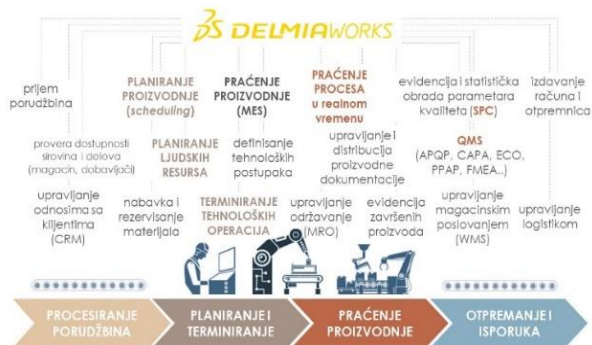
DS DELMIAWORKS

prijem porudžbina

PLANIRANJE PROIZVODNJE (scheduling)

PRAĆENJE PROIZVODNJE (MES)

PRAĆENJE PROCESA u realnom vremenu

evidencija i statistička obrada parametara kvaliteta (SPC)

izdavanje računa i otpremnica

provera dostupnosti sirovina i delova (magacin, dobavljači)

PLANIRANJE LJUDSKIH RESURSA

definisanje tehnoloških postupaka

upravljanje i distribucija proizvodne dokumentacije

QMS (APQP, CAPA, ECO, PPAP, FMEA..)

upravljanje odnosima sa klijentima (CRM)

nabavka i rezervisanje materijala

TERMINIRANJE TEHNOLOŠKIH OPERACIJA

upravljanje održavanje (MRO)

evidencija završenih proizvoda

upravljanje magacinskim poslovanjem (WMS)

upravljanje logistikom

PROCESIRANJE PORUDŽBINA

PLANIRANJE I TERMINIRANJE

PRAĆENJE PROIZVODNJE

OTPREMANJE I ISPORUKA